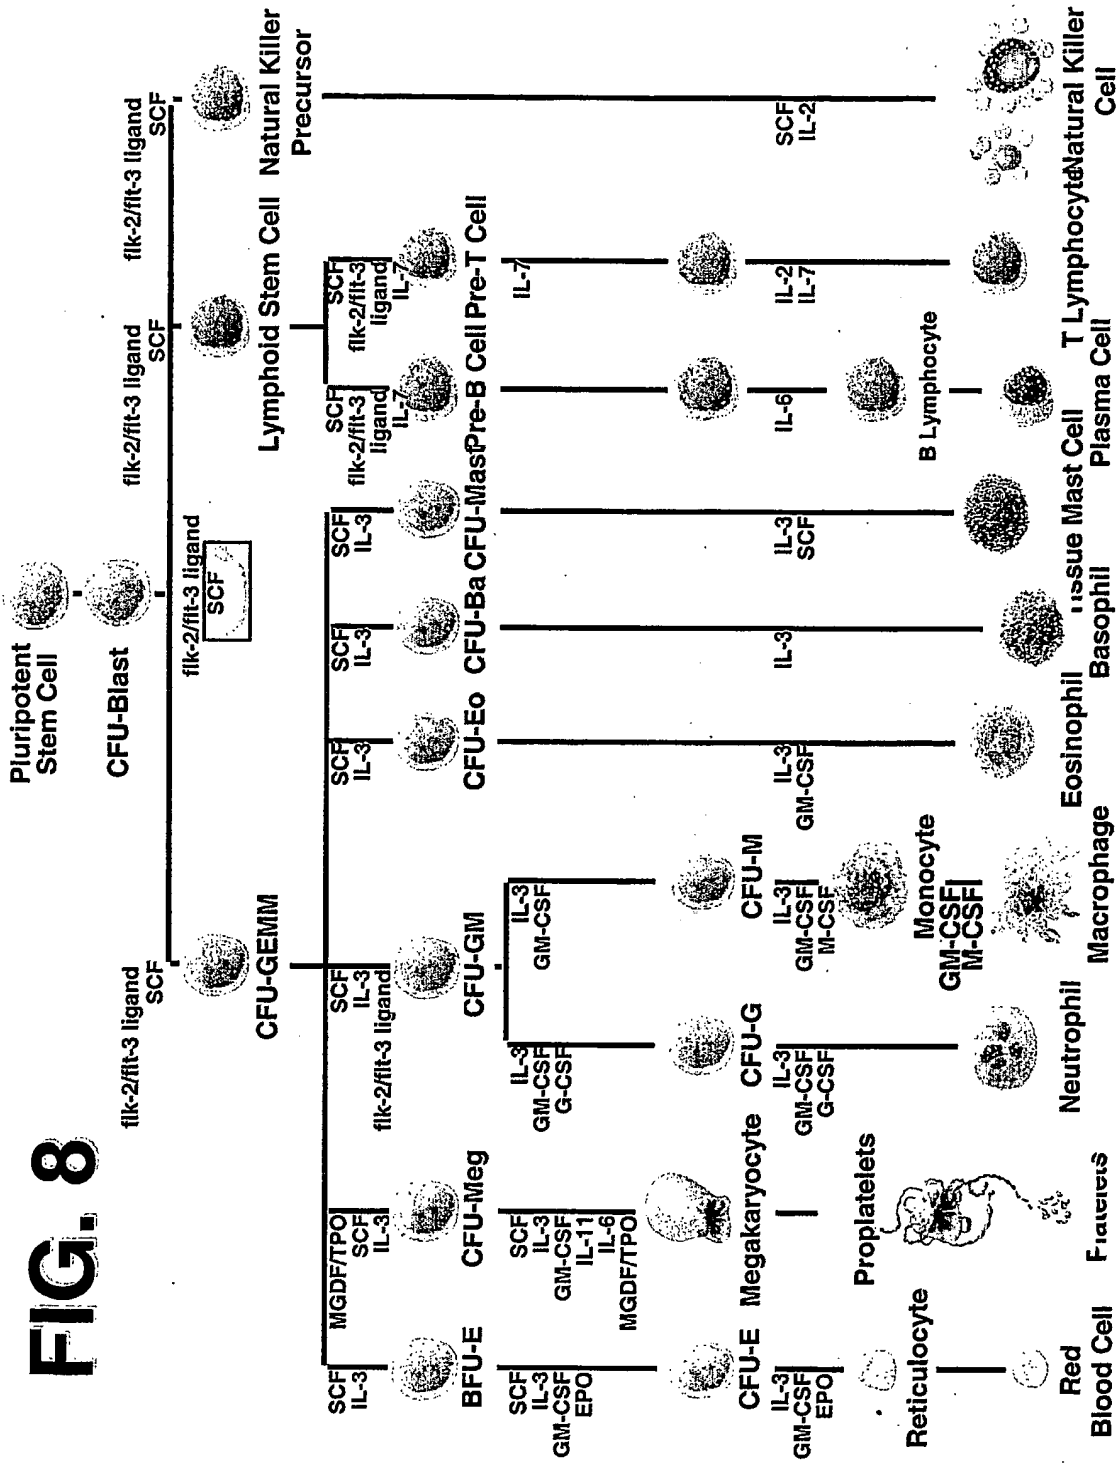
FIG. 8

Pluripotent Stem Cell

CFU-Blast

flk-2/flt-3 ligand SCF

flk-2/flt-3 ligand SCF

flk-2/flt-3 ligand SCF

flk-2/flt-3 ligand SCF

CFU-GEMM

Lymphoid Stem Cell

Natural Killer Precursor

SCF IL-3

MGDF/TPO SCF IL-3

SCF IL-3 flk-2/flt-3 ligand

SCF IL-3

SCF IL-3

SCF IL-3

SCF flk-2/flt-3 ligand IL-7

SCF flk-2/flt-3 ligand IL-7

BFU-E

CFU-Meg

CFU-GM

CFU-Eo

CFU-Ba

CFU-Mast

Pre-B Cell

Pre-T Cell

SCF IL-3 GM-CSF EPO

SCF IL-3 GM-CSF IL-11 IL-6 MGDF/TPO

IL-3 GM-CSF G-CSF

IL-3 GM-CSF

IL-7

CFU-E

Megakaryocyte

CFU-G

CFU-M

IL-3 GM-CSF EPO

IL-3 GM-CSF G-CSF

IL-3 GM-CSF M-CSF

IL-3 GM-CSF

IL-3

IL-3 SCF

IL-6

IL-2 IL-7

SCF IL-2

Proplatelets

Monocyte

B Lymphocyte

Reticulocyte

GM-CSF M-CSF

Red Blood Cell

Platelets

Neutrophil

Macrophage

Eosinophil

Basophil

Tissue Mast Cell

Plasma Cell

T Lymphocyte

Natural Killer Cell